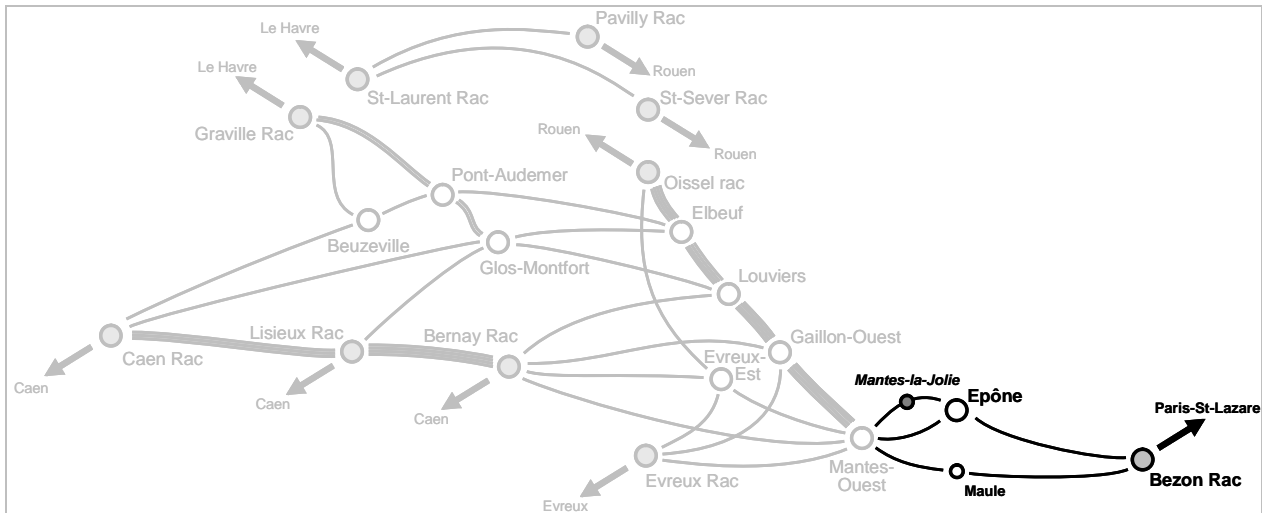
Le Havre
Pavilly Rac
Rouen
Le Havre
St-Laurent Rac
St-Sever Rac
Graville Rac
Rouen
Rouen
Oissel rac
Pont-Audemer
Elbeuf
Beuzeville
Glos-Montfort
Louviers
Caen Rac
Lisieux Rac
Bernay Rac
Gaillon-Ouest
Evreux-Est
Caen
Caen
Caen
Mantes-la-Jolie
Epône
Paris-St-Lazare
Mantes-Ouest
Evreux Rac
Maule
Bezon Rac
Evreux